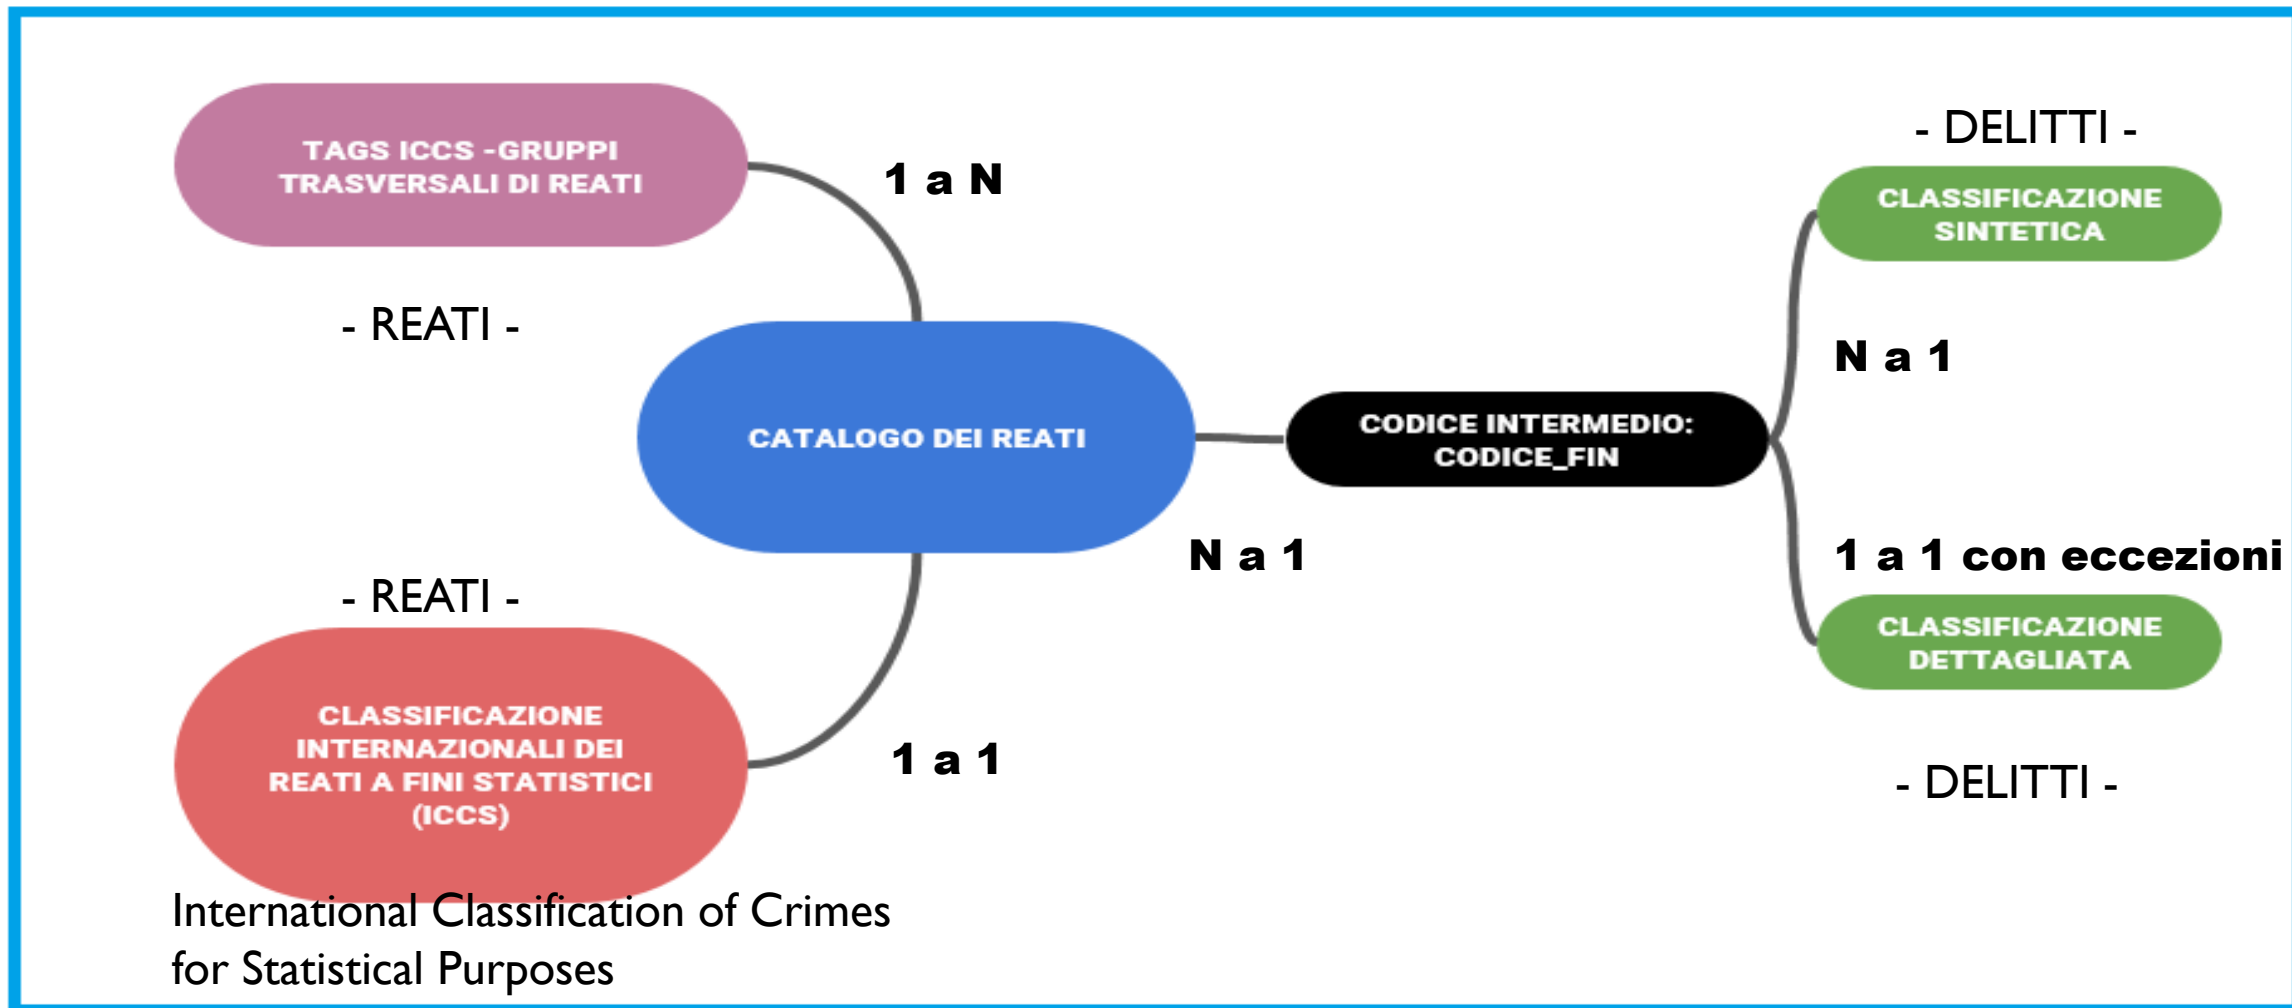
TAGS ICCS -GRUPPI TRASVERSALI DI REATI

1 a N

- DELITTI -

CLASSIFICAZIONE SINTETICA

- REATI -

N a 1

CATALOGO DEI REATI

CODICE INTERMEDIO: CODICE_FIN

N a 1

1 a 1 con eccezioni

- REATI -

CLASSIFICAZIONE DETTAGLIATA

CLASSIFICAZIONE INTERNAZIONALI DEI REATI A FINI STATISTICI (ICCS)

1 a 1

- DELITTI -

International Classification of Crimes for Statistical Purposes